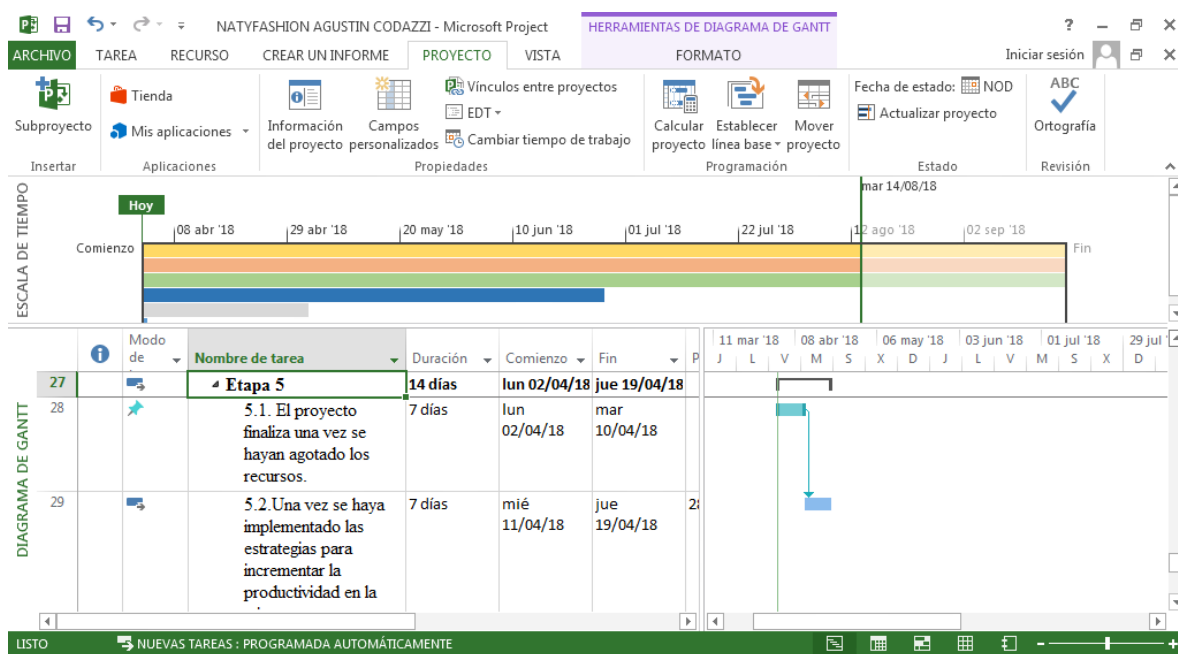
NATYFASHION AGUSTIN CODAZZI - Microsoft Project
HERRAMIENTAS DE DIAGRAMA DE GANTT
?
ARCHIVO TAREA RECURSO CREAR UN INFORME PROYECTO VISTA FORMATO
Iniciar sesión

Subproyecto
Insertar
Tienda
Mis aplicaciones
Aplicaciones
Información del proyecto
Campos personalizados
Vínculos entre proyectos
EDT
Cambiar tiempo de trabajo
Propiedades
Calcular proyecto
Establecer línea base
Mover proyecto
Programación
Fecha de estado: NOD
Actualizar proyecto
Estado
ABC
Ortografía
Revisión

ESCALA DE TIEMPO
Hoy
mar 14/08/18
08 abr '18 | 29 abr '18 | 20 may '18 | 10 jun '18 | 01 jul '18 | 22 jul '18 | 12 ago '18 | 02 sep '18
Comienzo
Fin

DIAGRAMA DE GANTT

| | | Modo de | Nombre de tarea | Duración | Comienzo | Fin | P |
|---|---|---|---|---|---|---|---|
| 27 | | | Etapa 5 | 14 días | lun 02/04/18 | jue 19/04/18 | |
| 28 | | | 5.1. El proyecto finaliza una vez se hayan agotado los recursos. | 7 días | lun 02/04/18 | mar 10/04/18 | |
| 29 | | | 5.2.Una vez se haya implementado las estrategias para incrementar la productividad en la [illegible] | 7 días | mié 11/04/18 | jue 19/04/18 | 2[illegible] |

11 mar '18 | 08 abr '18 | 06 may '18 | 03 jun '18 | 01 jul '18 | 29 jul
J L V M S X D J L V M S X D

LISTO
NUEVAS TAREAS : PROGRAMADA AUTOMÁTICAMENTE